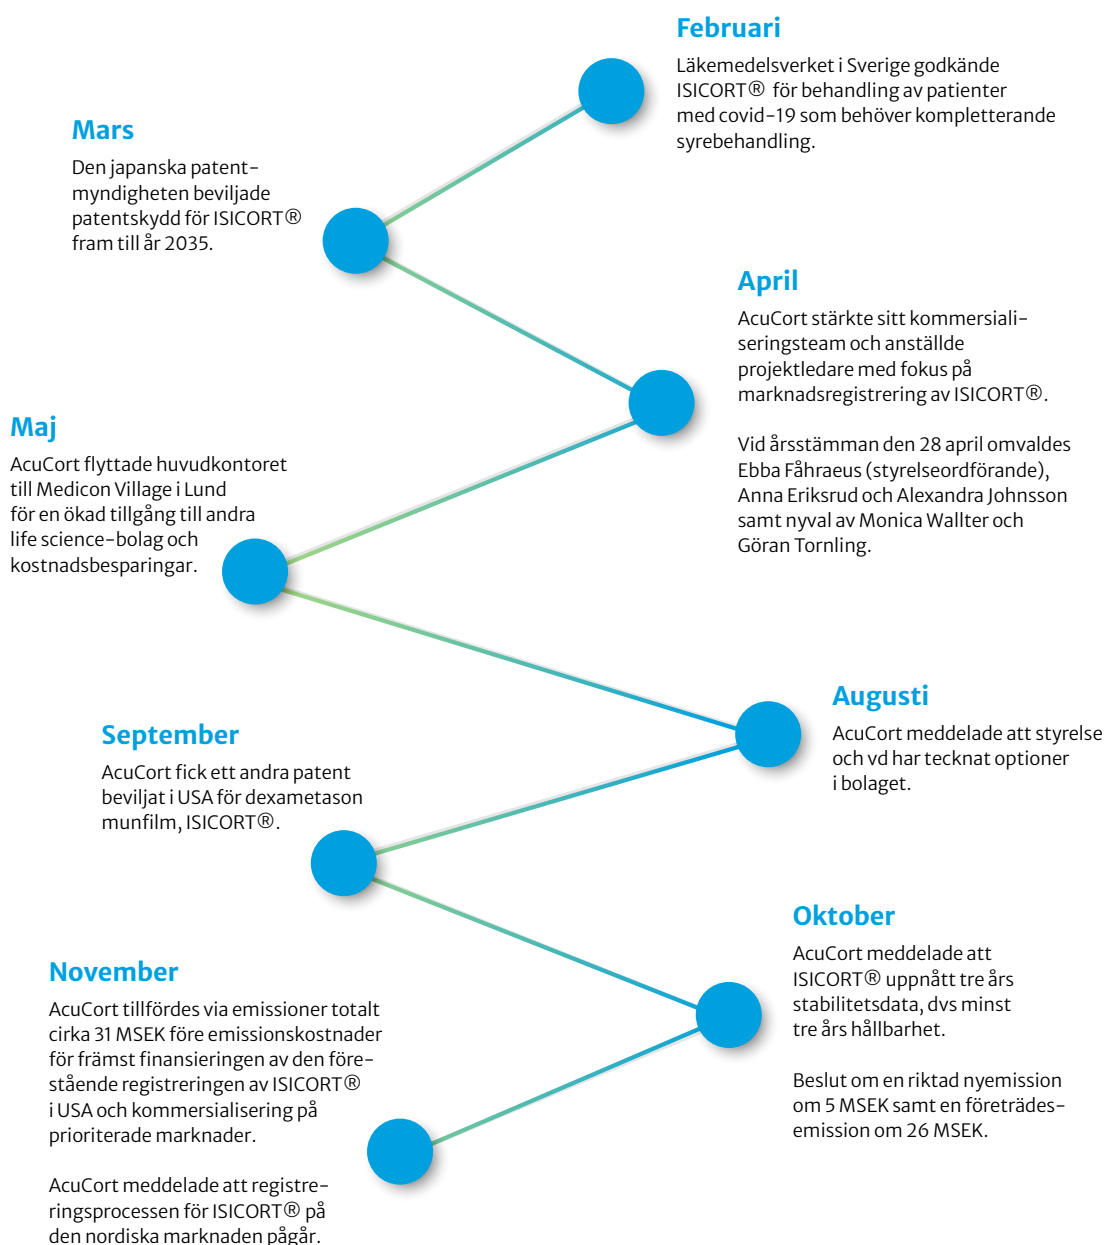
Februari
Läkemedelsverket i Sverige godkände ISICORT® för behandling av patienter med covid-19 som behöver kompletterande syrebehandling.

Mars
Den japanska patentmyndigheten beviljade patentskydd för ISICORT® fram till år 2035.

April
AcuCort stärkte sitt kommersialiseringsteam och anställde projektledare med fokus på marknadsregistrering av ISICORT®.

Vid årsstämman den 28 april omvaldes Ebba Fåhraeus (styrelseordförande), Anna Eriksrud och Alexandra Johnsson samt nyval av Monica Wallter och Göran Tornling.

Maj
AcuCort flyttade huvudkontoret till Medicon Village i Lund för en ökad tillgång till andra life science-bolag och kostnadsbesparingar.

Augusti
AcuCort meddelade att styrelse och vd har tecknat optioner i bolaget.

September
AcuCort fick ett andra patent beviljat i USA för dexametason munfilm, ISICORT®.

Oktober
AcuCort meddelade att ISICORT® uppnått tre års stabilitetsdata, dvs minst tre års hållbarhet.

Beslut om en riktad nyemission om 5 MSEK samt en företrädesemission om 26 MSEK.

November
AcuCort tillfördes via emissioner totalt cirka 31 MSEK före emissionskostnader för främst finansieringen av den förestående registreringen av ISICORT® i USA och kommersialisering på prioriterade marknader.

AcuCort meddelade att registreringsprocessen för ISICORT® på den nordiska marknaden pågår.